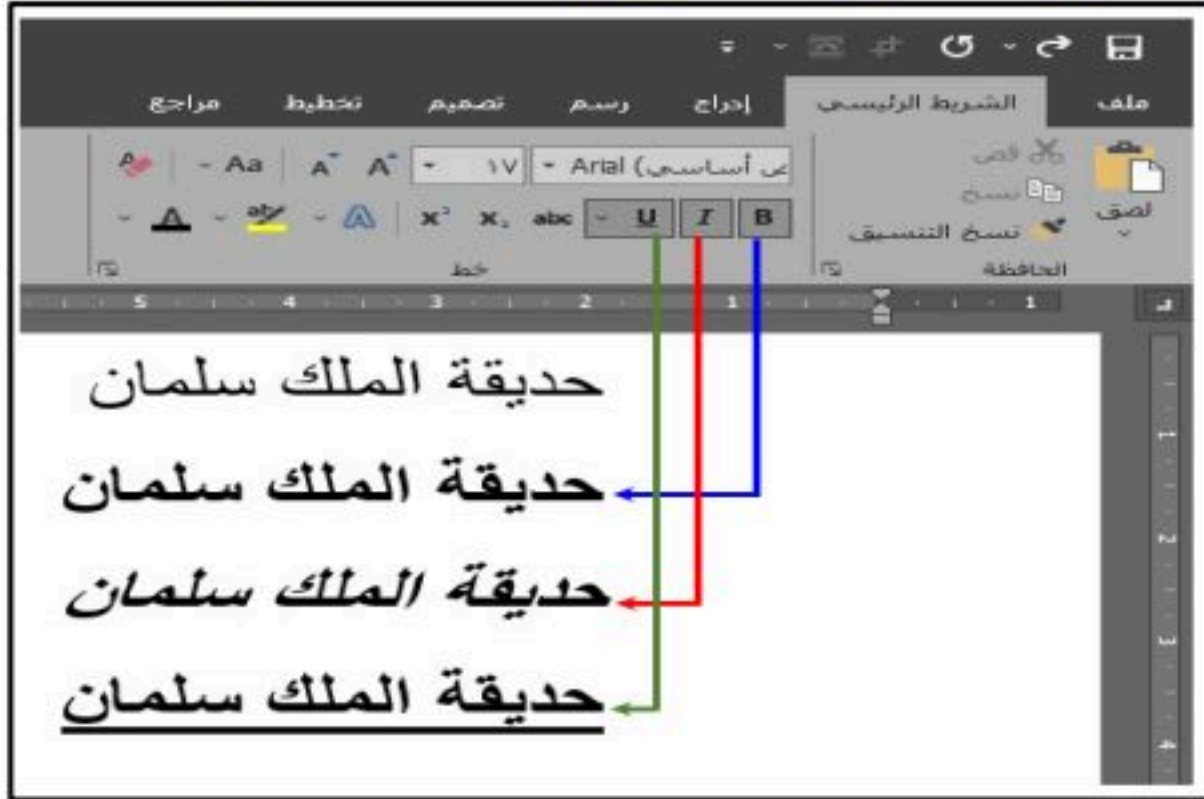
ملف
الشريط الرئيسي
إدراج
رسم
تصميم
تخطيط
مراجع

لصق
قص
نسخ
نسخ التنسيق
الحافظة

Arial (أساسي
١٧
A A
Aa
B I U abc $x_2$ $x^2$
خط

1 1 2 3 4 5

حديقة الملك سلمان

حديقة الملك سلمان

حديقة الملك سلمان

حديقة الملك سلمان